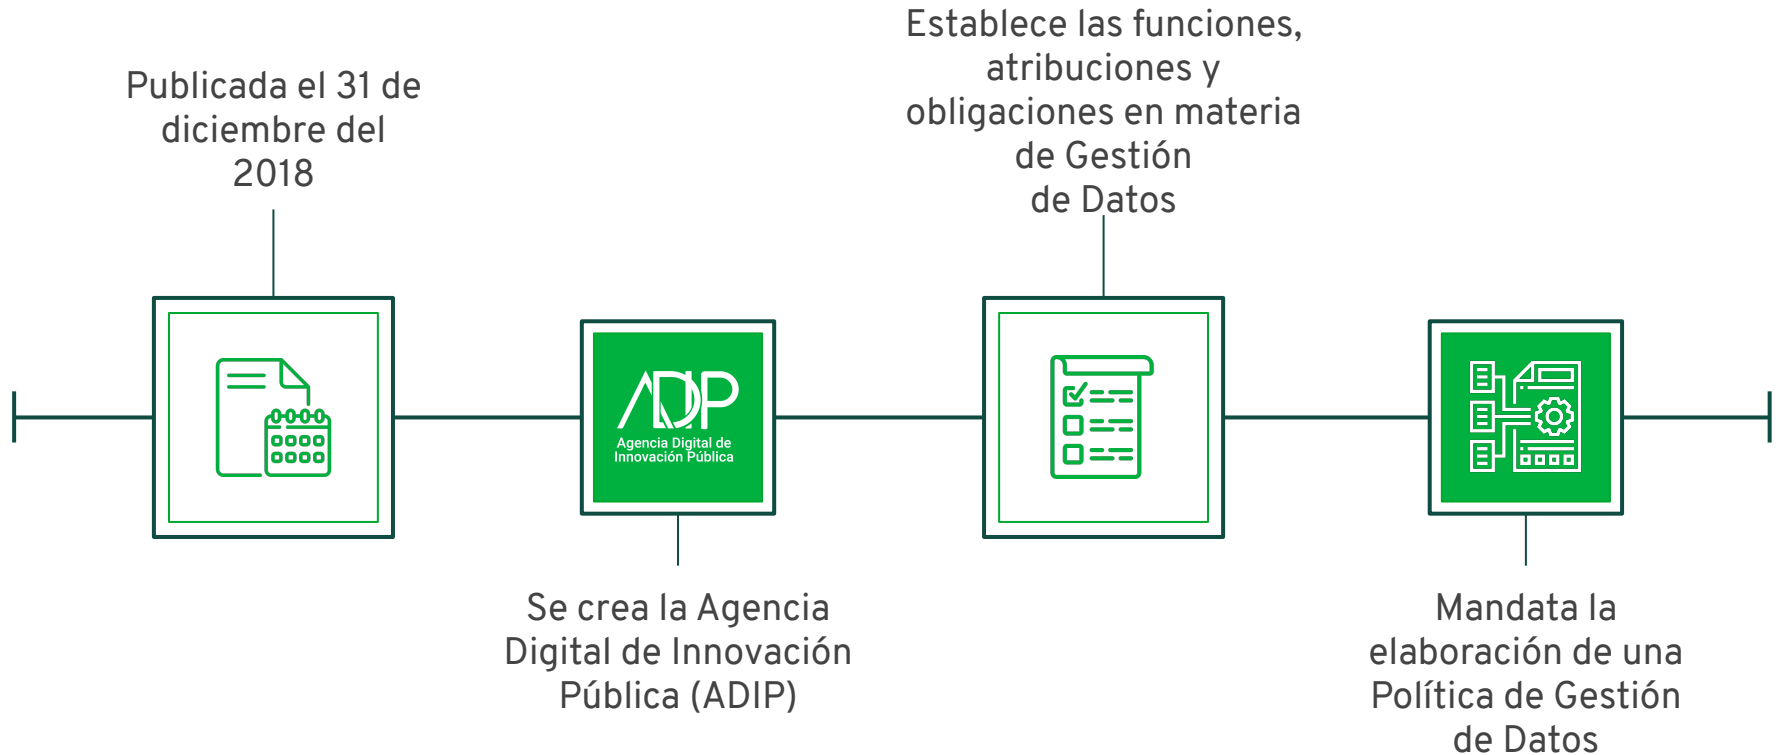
Publicada el 31 de diciembre del 2018

ADIP
Agencia Digital de Innovación Pública

Se crea la Agencia Digital de Innovación Pública (ADIP)

Establece las funciones, atribuciones y obligaciones en materia de Gestión de Datos

Mandata la elaboración de una Política de Gestión de Datos